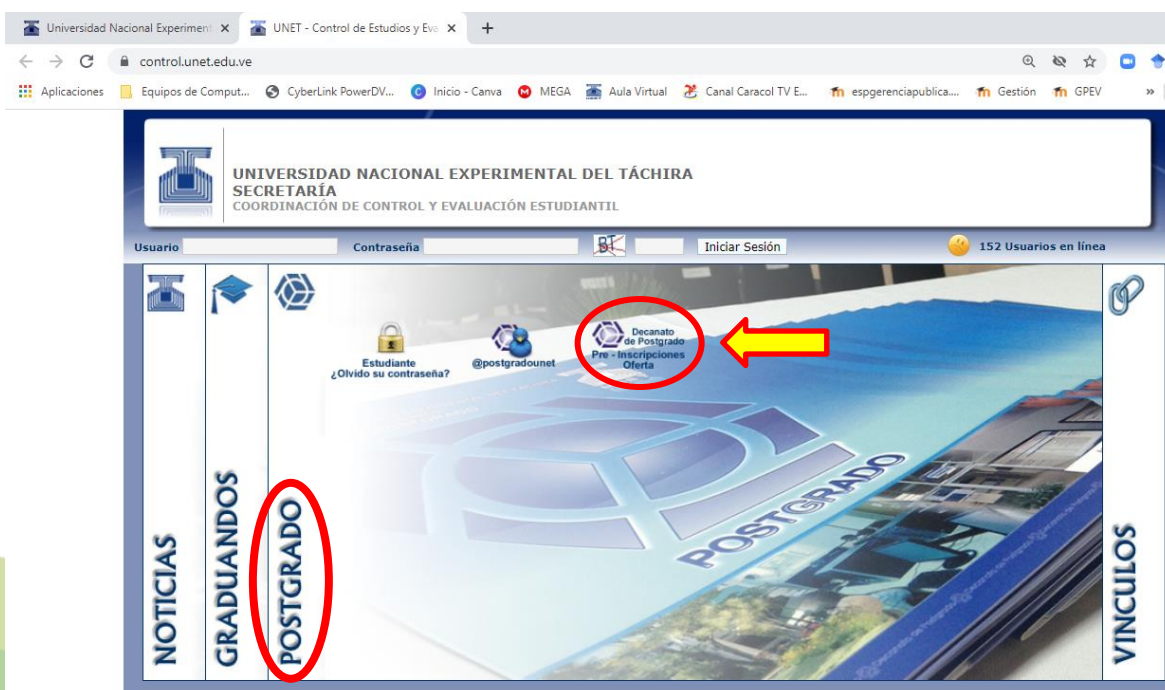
Universidad Nacional Experiment ×
UNET - Control de Estudios y Eva ×
+

control.unet.edu.ve

Aplicaciones
Equipos de Comput...
CyberLink PowerDV...
Inicio - Canva
MEGA
Aula Virtual
Canal Caracol TV E...
espgerenciapublica...
Gestión
GPEV
»

UNIVERSIDAD NACIONAL EXPERIMENTAL DEL TÁCHIRA
SECRETARÍA
COORDINACIÓN DE CONTROL Y EVALUACIÓN ESTUDIANTIL

Usuario
Contraseña
BT
Iniciar Sesión
152 Usuarios en línea

Estudiante
¿Olvido su contraseña?

@postgradounet

Decanato de Postgrado
Pre - Inscripciones
Oferta

POSTGRADO

NOTICIAS
GRADUANDOS
POSTGRADO
VINCULOS